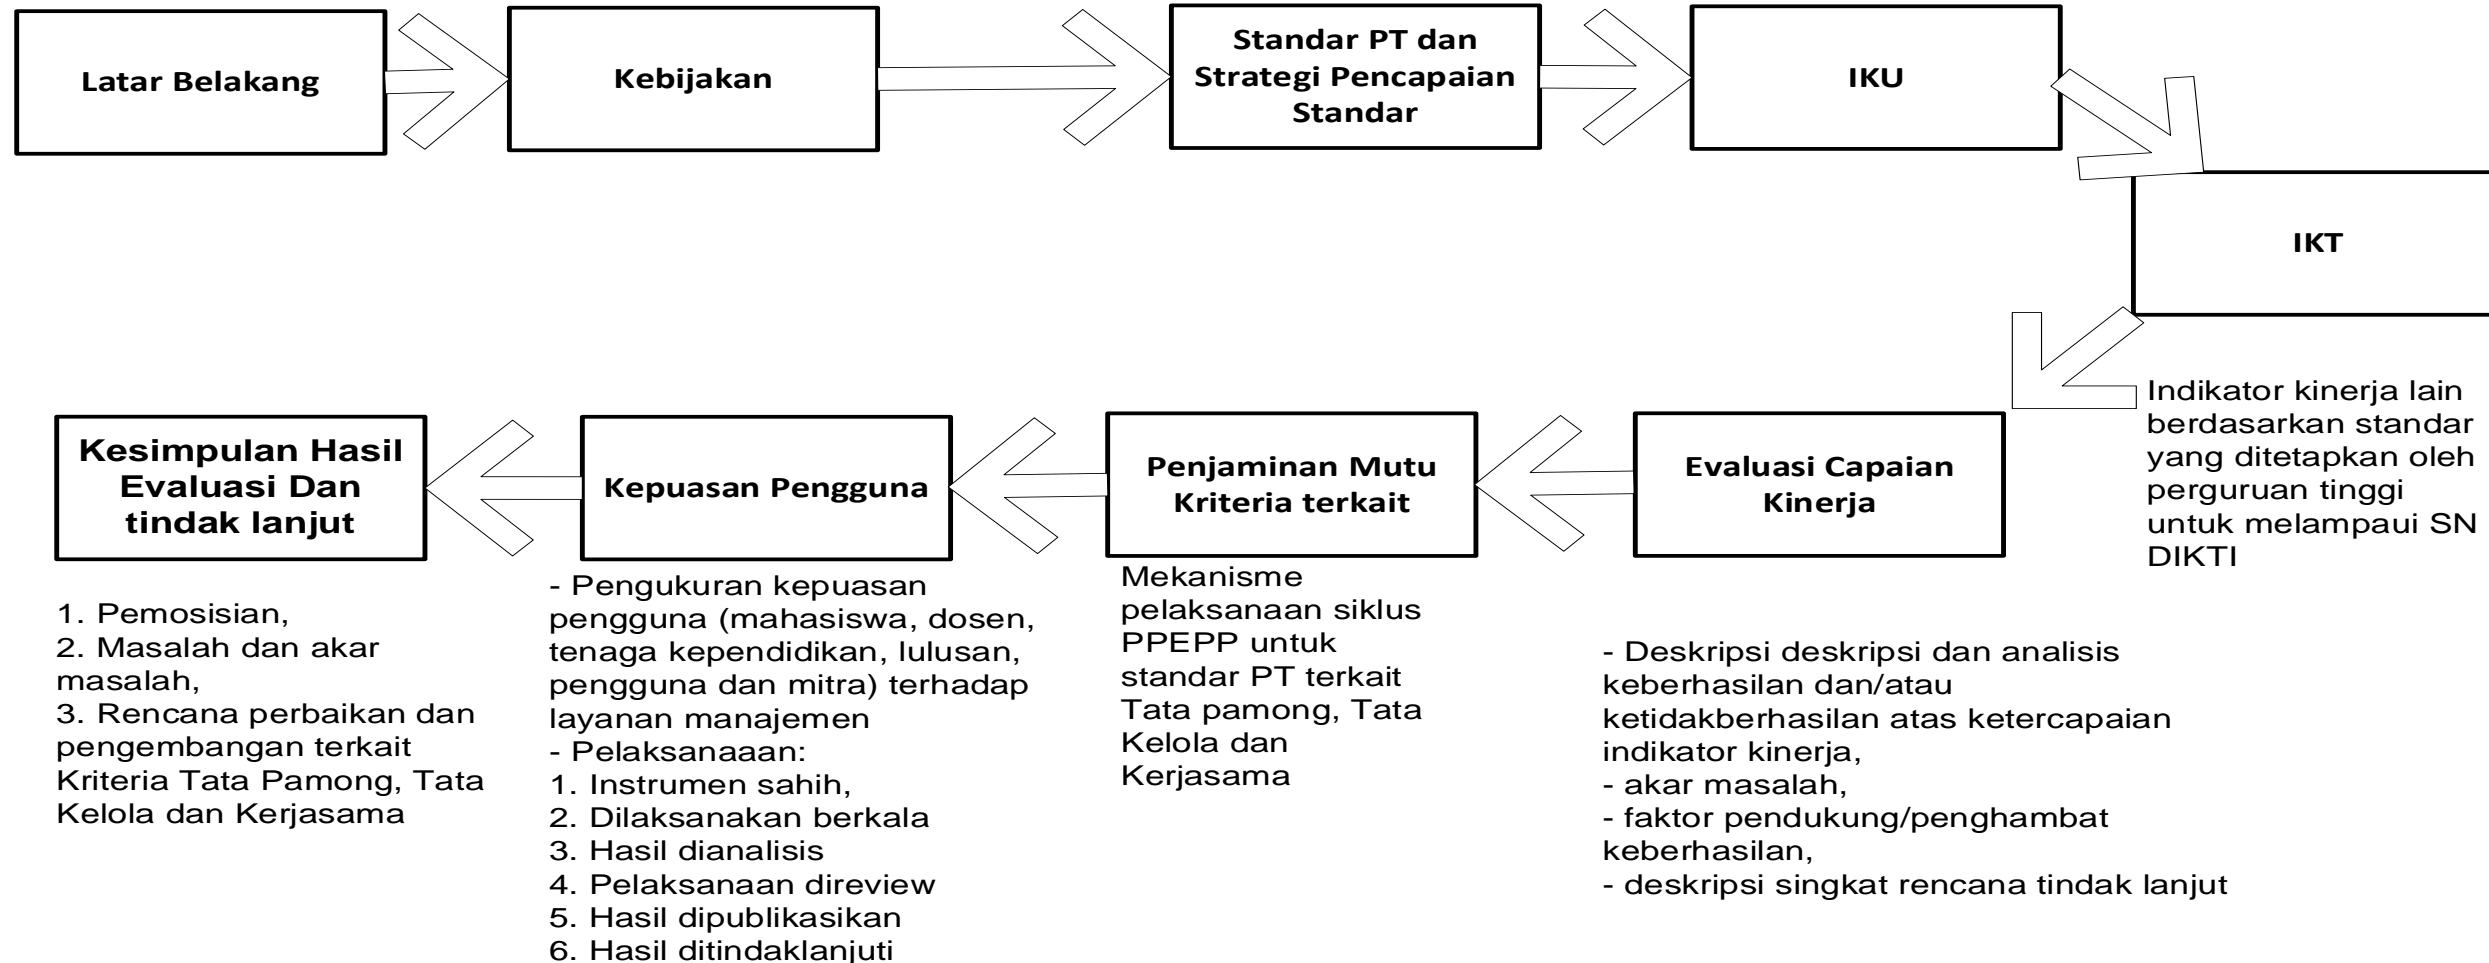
Latar Belakang

Kebijakan

Standar PT dan Strategi Pencapaian Standar

IKU

IKT

Indikator kinerja lain berdasarkan standar yang ditetapkan oleh perguruan tinggi untuk melampaui SN DIKTI

Evaluasi Capaian Kinerja

- Deskripsi deskripsi dan analisis keberhasilan dan/atau ketidakberhasilan atas ketercapaian indikator kinerja,
- akar masalah,
- faktor pendukung/penghambat keberhasilan,
- deskripsi singkat rencana tindak lanjut

Penjaminan Mutu Kriteria terkait

Mekanisme pelaksanaan siklus PPEPP untuk standar PT terkait Tata pamong, Tata Kelola dan Kerjasama

Kepuasan Pengguna

- Pengukuran kepuasan pengguna (mahasiswa, dosen, tenaga kependidikan, lulusan, pengguna dan mitra) terhadap layanan manajemen
- Pelaksanaaan:
1. Instrumen sahih,
2. Dilaksanakan berkala
3. Hasil dianalisis
4. Pelaksanaan direview
5. Hasil dipublikasikan
6. Hasil ditindaklanjuti

Kesimpulan Hasil Evaluasi Dan tindak lanjut

1. Pemosisian,
2. Masalah dan akar masalah,
3. Rencana perbaikan dan pengembangan terkait Kriteria Tata Pamong, Tata Kelola dan Kerjasama